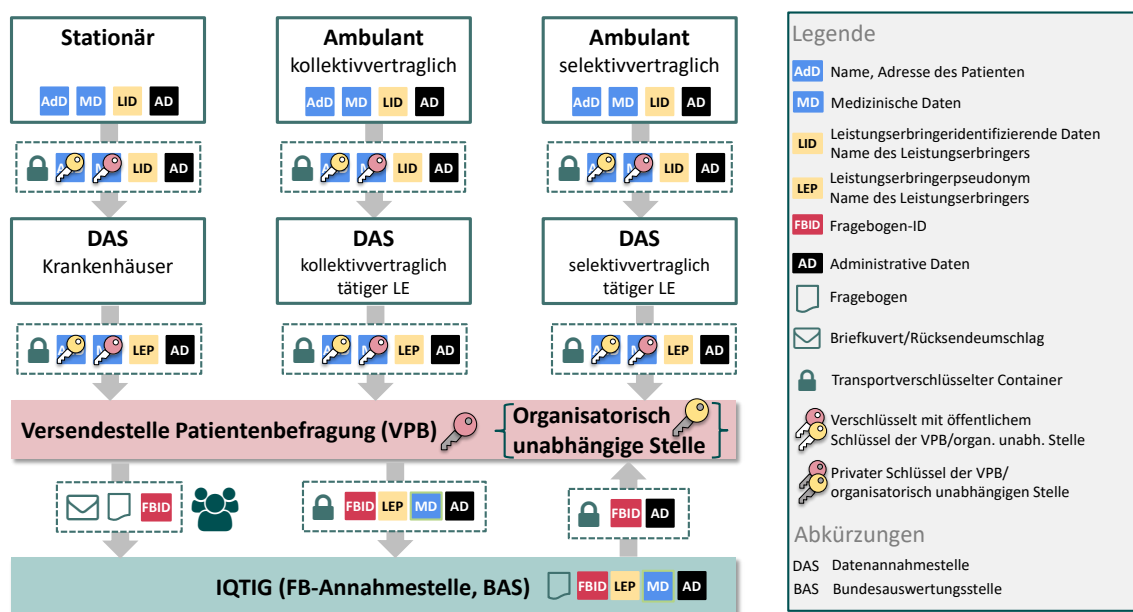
**Stationär**

AdD MD LID AD

LID AD

**DAS**
Krankenhäuser

LEP AD

**Ambulant**
kollektivvertraglich

AdD MD LID AD

LID AD

**DAS**
kollektivvertraglich tätiger LE

LEP AD

**Ambulant**
selektivvertraglich

AdD MD LID AD

LID AD

**DAS**
selektivvertraglich tätiger LE

LEP AD

**Versendestelle Patientenbefragung (VPB)**

**Organisatorisch unabhängige Stelle**

FBID

FBID LEP MD AD

FBID AD

**IQTIG (FB-Annahmestelle, BAS)**

FBID LEP MD AD

Legende

AdD Name, Adresse des Patienten

MD Medizinische Daten

LID Leistungserbringeridentifizierende Daten Name des Leistungserbringers

LEP Leistungserbringerpseudonym Name des Leistungserbringers

FBID Fragebogen-ID

AD Administrative Daten

Fragebogen

Briefkuvert/Rücksendeumschlag

Transportverschlüsselter Container

Verschlüsselt mit öffentlichem Schlüssel der VPB/organ. unabh. Stelle

Privater Schlüssel der VPB/ organisatorisch unabhängigen Stelle

Abkürzungen

DAS Datenannahmestelle

BAS Bundesauswertungsstelle